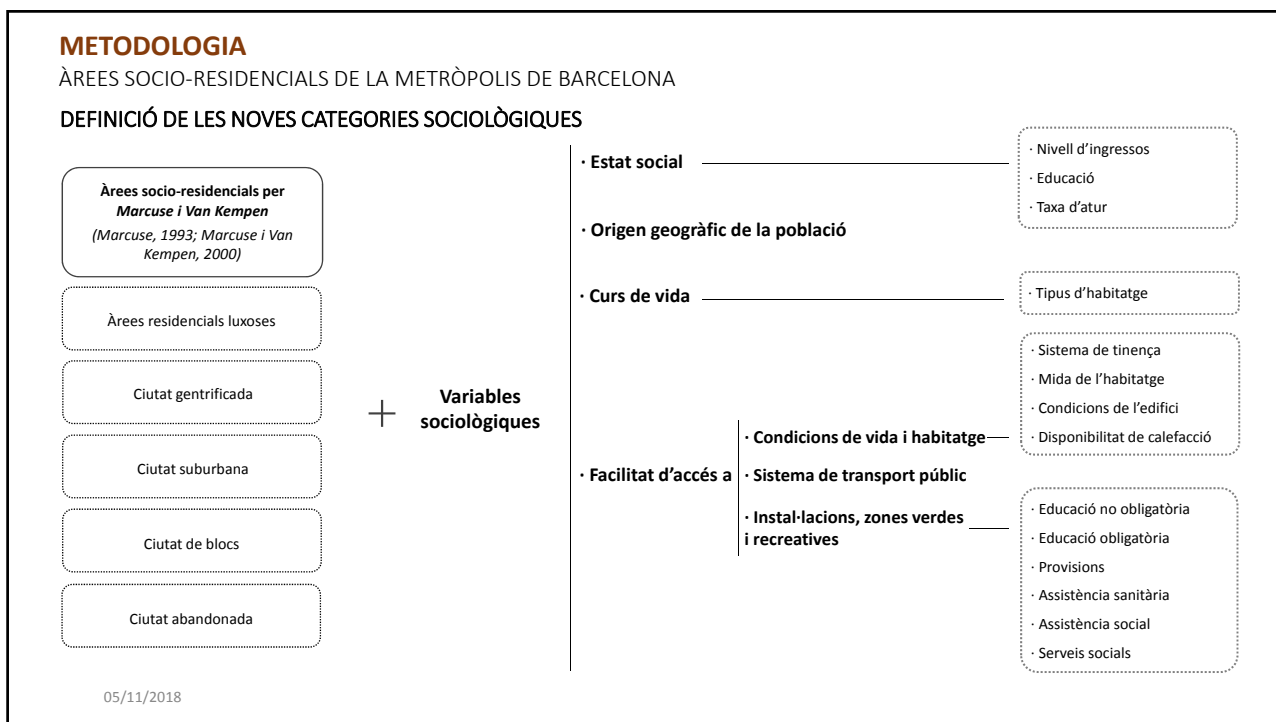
METODOLOGIA

ÀREES SOCIO-RESIDENCIALS DE LA METRÒPOLIS DE BARCELONA

DEFINICIÓ DE LES NOVES CATEGORIES SOCIOLÒGIQUES

Àrees socio-residencials per *Marcuse i Van Kempen*
*(Marcuse, 1993; Marcuse i Van Kempen, 2000)*

Àrees residencials luxoses

Ciutat gentrificada

Ciutat suburbana

Ciutat de blocs

Ciutat abandonada

+ Variables sociològiques

· Estat social
· Nivell d'ingressos
· Educació
· Taxa d'atur

· Origen geogràfic de la població

· Curs de vida
· Tipus d'habitatge

· Facilitat d'accés a
· Condicions de vida i habitatge
· Sistema de tinença
· Mida de l'habitatge
· Condicions de l'edifici
· Disponibilitat de calefacció

· Sistema de transport públic

· Instal·lacions, zones verdes i recreatives
· Educació no obligatòria
· Educació obligatòria
· Provisions
· Assistència sanitària
· Assistència social
· Serveis socials

05/11/2018